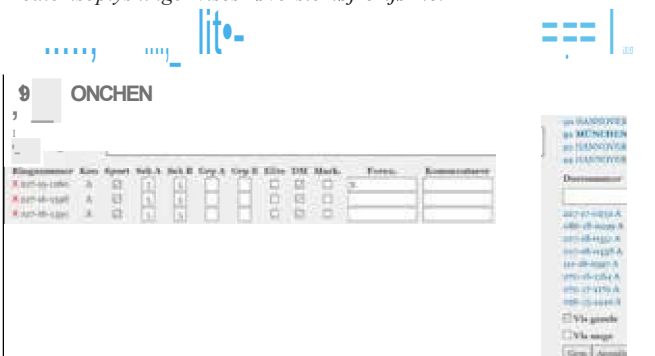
9 ONCHEN

| Ringnummer | Køn | Sport | Sel.A | Sel.B | Grp A | Grp E | Elite | DM | Mark. | Foren. | Kommentarer |
|---|---|---|---|---|---|---|---|---|---|---|---|
| 217-05-1180 | A | | 1 | 1 | | | | | | 2 | |
| 217-16-1398 | A | | 1 | 1 | | | | | | | |
| 217-16-1391 | A | | 1 | 1 | | | | | | | |

92 HANNOVER
93 MÜNCHEN
93 HANNOVER
94 HANNOVER
Dommer

217-17-1232 A
186-18-1039 A
217-18-1932 A
217-18-1338 A
111-18-1040 A
270-18-1364 A
270-17-1176 A
268-15-1440 A

Vis gruppe
Vis ungr
Gem Annuller